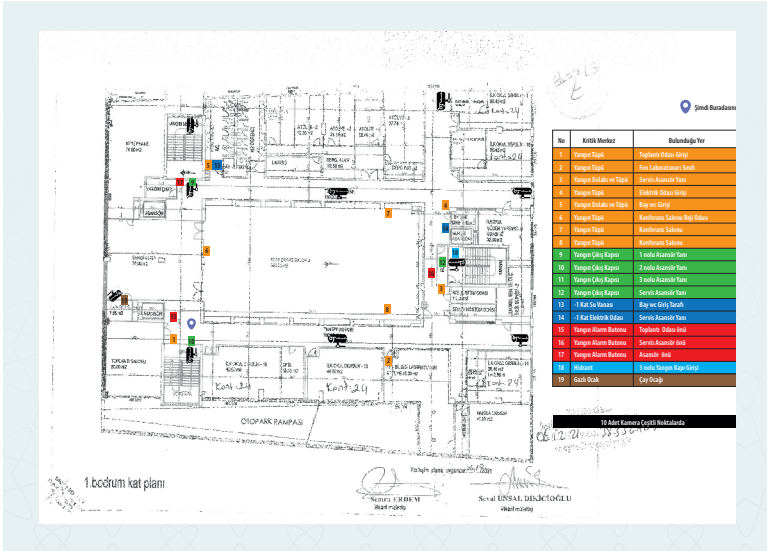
Şimdi Buradasınız

| No | Kritik Merkez | Bulunduğu Yer |
|---|---|---|
| 1 | Yangın Tüpü | Toplantı Odası Girişi |
| 2 | Yangın Tüpü | Fen Laboratuvarı Sonu |
| 3 | Yangın Dolabı ve Tüpü | Servis Asansör Yanı |
| 4 | Yangın Tüpü | Elektrik Odası Girişi |
| 5 | Yangın Dolabı ve Tüpü | Bay wc Girişi |
| 6 | Yangın Tüpü | Konferans Salonu Rejı Odası |
| 7 | Yangın Tüpü | Konferans Salonu |
| 8 | Yangın Tüpü | Konferans Salonu |
| 9 | Yangın Çıkış Kapısı | 1 nolu Asansör Yanı |
| 10 | Yangın Çıkış Kapısı | 2 nolu Asansör Yanı |
| 11 | Yangın Çıkış Kapısı | 3 nolu Asansör Yanı |
| 12 | Yangın Çıkış Kapısı | Servis Asansör Yanı |
| 13 | -1 Kat Su Vanası | Bay wc Giriş Tarafı |
| 14 | -1 Kat Elektrik Odası | Servis Asansör Yanı |
| 15 | Yangın Alarm Butonu | Toplantı Odası önü |
| 16 | Yangın Alarm Butonu | Servis Asansör önü |
| 17 | Yangın Alarm Butonu | Asansör önü |
| 18 | Hidrant | 3 nolu Yangın Kapı Girişi |
| 19 | Gazlı Ocak | Çay Ocağı |

10 Adet Kamera Çeşitli Noktalarda

KONFERANS SALONU

OTOPARK RAMPASI

TOPLANTI SALONU

ARŞİV ODASI

Kont-24

1.bodrum kat planı

Yangın planı uygundur

Sedat ERDEM
Makine mühendisi

Seval ÜNSAL DİKİCİOĞLU
Mimar